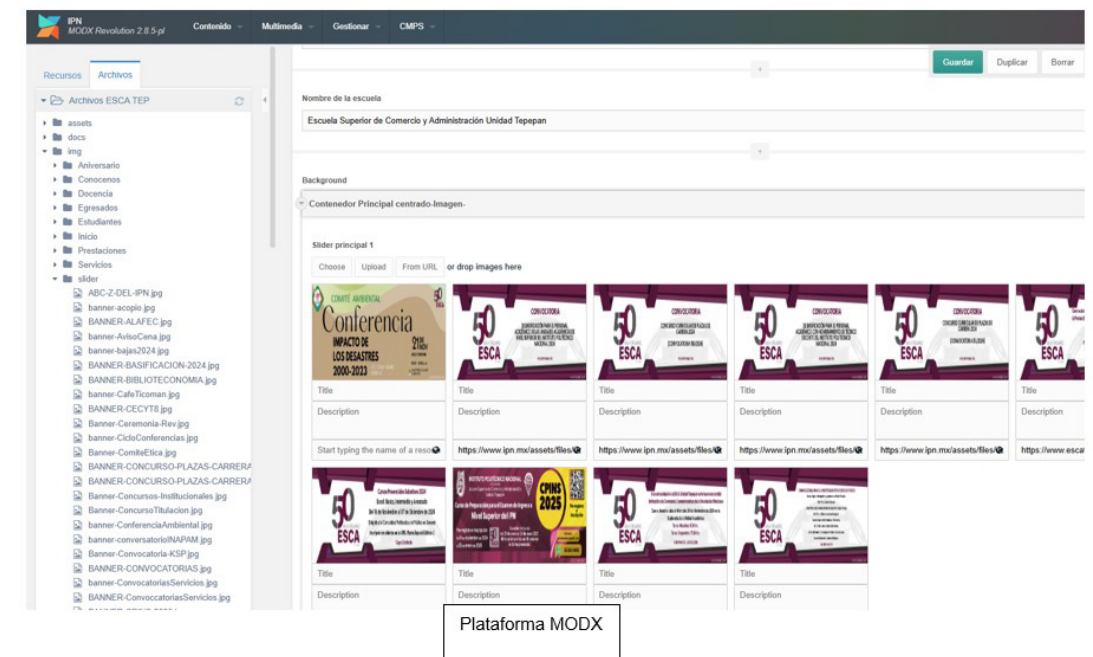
IPN
MODX Revolution 2.8.5-pl

Contenido Multimedia Gestionar CMPS

Recursos Archivos

Archivos ESCA TEP

assets
docs
img
Aniversario
Conocenos
Docencia
Egresados
Estudiantes
Inicio
Prestaciones
Servicios
slider
ABC-Z-DEL-IPN.jpg
banner-acopio.jpg
BANNER-ALAFEC.jpg
banner-AvisoCena.jpg
banner-bajas2024.jpg
BANNER-BASIFICACION-2024.jpg
BANNER-BIBLIOTECONOMIA.jpg
banner-CafeTicoman.jpg
BANNER-CECYT8.jpg
Banner-Ceremonia-Rev.jpg
banner-CicloConferencias.jpg
Banner-ComiteEtica.jpg
BANNER-CONCURSO-PLAZAS-CARRERA
BANNER-CONCURSO-PLAZAS-CARRERA
Banner-Concursos-Institucionales.jpg
Banner-ConcursoTitulacion.jpg
banner-ConferenciaAmbiental.jpg
banner-conversatorioINAPAM.jpg
Banner-Convocatoria-KSP.jpg
BANNER-CONVOCATORIAS.jpg
banner-ConvocatoriasServicios.jpg
BANNER-ConvocatoriasServicios.jpg

Guardar Duplicar Borrar

Nombre de la escuela
Escuela Superior de Comercio y Administración Unidad Tepepan

Background
Contenedor Principal centrado-Imagen-

Slider principal 1
Choose Upload From URL or drop images here

COMITÉ AMBIENTAL
Conferencia
IMPACTO DE LOS DESASTRES 2000-2023

CONVOCATORIA
ESCA
50

Title
Description
Start typing the name of a reso
https://www.ipn.mx/assets/files/
https://www.ipn.mx/assets/files/
https://www.ipn.mx/assets/files/
https://www.ipn.mx/assets/files/
https://www.esca

CPINS 2025
Title
Description

Plataforma MODX